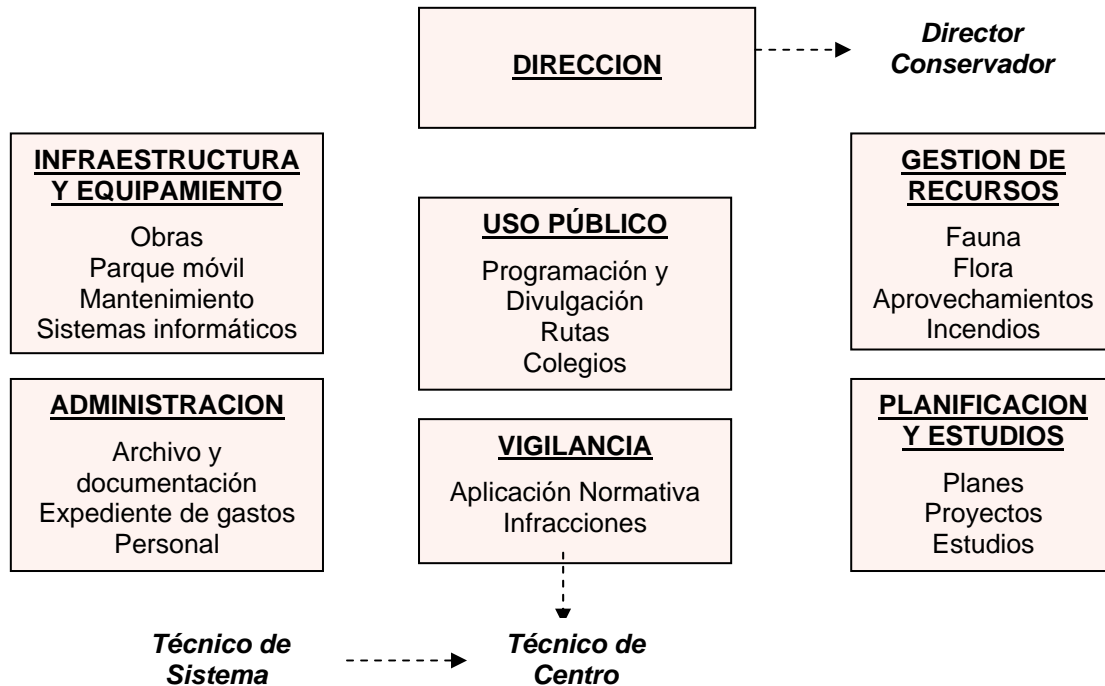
DIRECCION

Director Conservador

INFRAESTRUCTURA Y EQUIPAMIENTO

Obras
Parque móvil
Mantenimiento
Sistemas informáticos

USO PÚBLICO

Programación y Divulgación
Rutas
Colegios

GESTION DE RECURSOS

Fauna
Flora
Aprovechamientos
Incendios

ADMINISTRACION

Archivo y documentación
Expediente de gastos
Personal

VIGILANCIA

Aplicación Normativa
Infracciones

PLANIFICACION Y ESTUDIOS

Planes
Proyectos
Estudios

Técnico de Sistema

Técnico de Centro